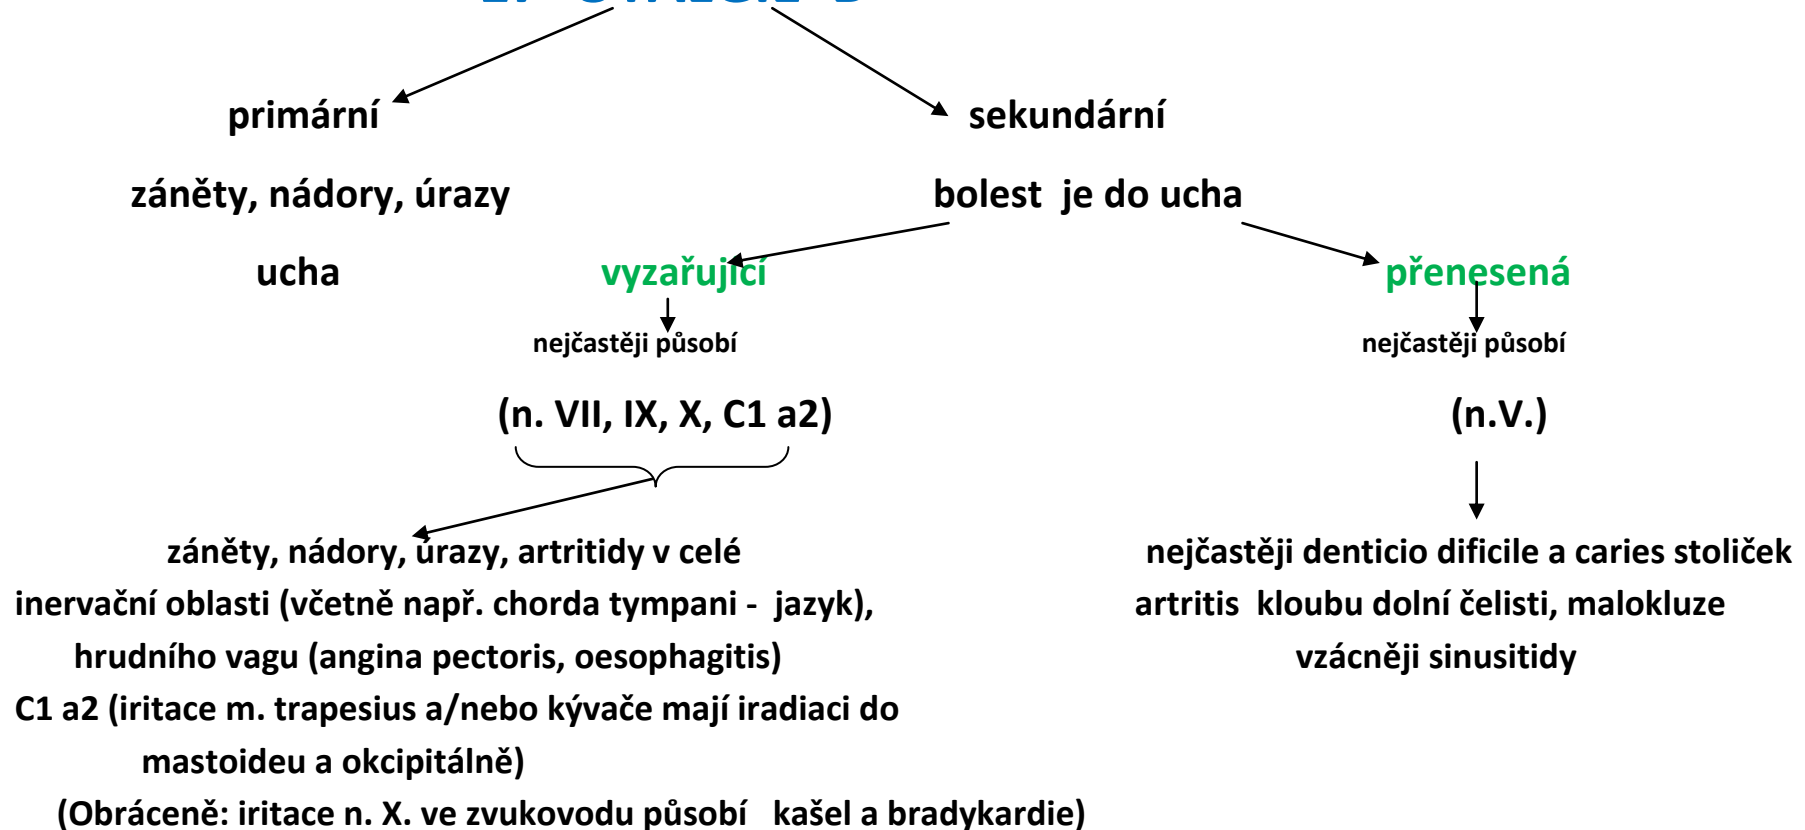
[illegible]

primární

záněty, nádory, úrazy

ucha

sekundární

bolest je do ucha

vyzařující

nejčastěji působí

(n. VII, IX, X, C1 a2)

přenesená

nejčastěji působí

(n.V.)

záněty, nádory, úrazy, artritidy v celé inervační oblasti (včetně např. chorda tympani - jazyk), hrudního vagu (angina pectoris, oesophagitis) C1 a2 (iritace m. trapesius a/nebo kývače mají iradiaci do mastoideu a okcipitálně)

(Obráceně: iritace n. X. ve zvukovodu působí kašel a bradykardie)

nejčastěji denticio dificile a caries stoliček artritis kloubu dolní čelisti, malokluze vzácněji sinusitidy